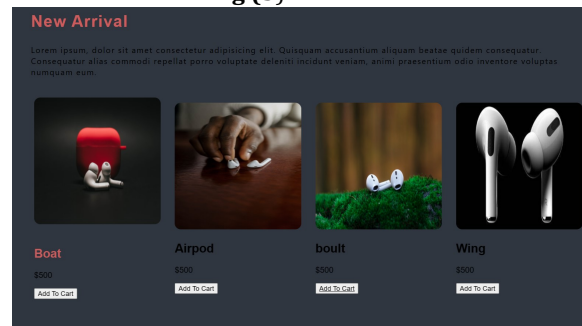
New Arrival

Lorem ipsum, dolor sit amet consectetur adipisicing elit. Quisquam accusantium aliquam beatae quidem consequatur. Consequatur alias commodi repellat porro voluptate deleniti incidunt veniam, animi praesentium odio inventore voluptas numquam eum.

Boat
$500
Add To Cart

Airpod
$500
Add To Cart

boult
$500
Add To Cart

Wing
$500
Add To Cart